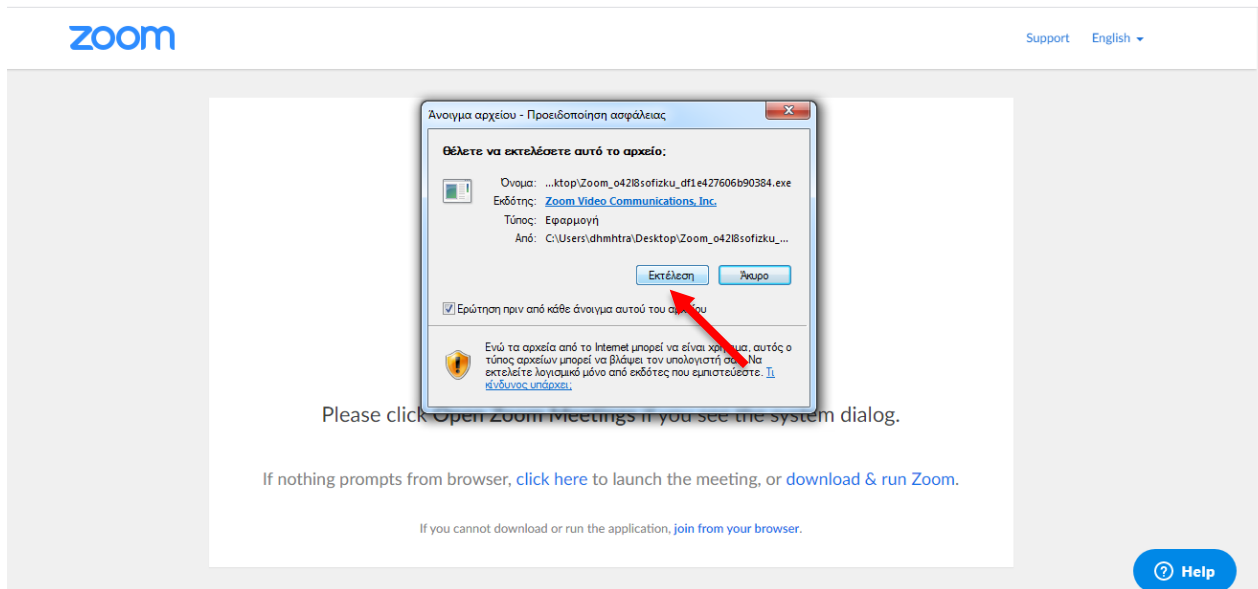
zoom

Support English

Άνοιγμα αρχείου - Προειδοποίηση ασφάλειας

Θέλετε να εκτελέσετε αυτό το αρχείο;

Όνομα: ...ktop\Zoom_o42l8sofizku_df1e427606b90384.exe
Εκδότης: Zoom Video Communications, Inc.
Τύπος: Εφαρμογή
Από: C:\Users\dhmhtra\Desktop\Zoom_o42l8sofizku_...

Εκτέλεση Άκυρο

Ερώτηση πριν από κάθε άνοιγμα αυτού του αρχείου

Ενώ τα αρχεία από το Internet μπορεί να είναι χρήσιμα, αυτός ο τύπος αρχείων μπορεί να βλάψει τον υπολογιστή σας. Να εκτελείτε λογισμικό μόνο από εκδότες που εμπιστεύεστε. Τι κίνδυνος υπάρχει;

Please click Open Zoom Meetings if you see the system dialog.

If nothing prompts from browser, click here to launch the meeting, or download & run Zoom.

If you cannot download or run the application, join from your browser.

Help